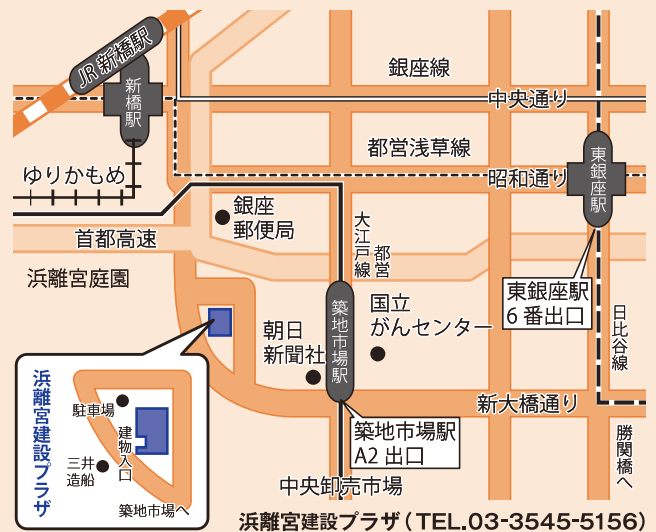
JR新橋駅
新橋駅
銀座線
中央通り
都営浅草線
東銀座駅
ゆりかもめ
昭和通り
銀座郵便局
首都高速
大江戸線
都営
浜離宮庭園
築地市場駅
国立がんセンター
東銀座駅 6番出口
日比谷線
朝日新聞社
新大橋通り
浜離宮建設プラザ
駐車場
建物入口
三井造船
築地市場へ
築地市場駅 A2出口
勝関橋へ
中央卸売市場
浜離宮建設プラザ（TEL.03-3545-5156）